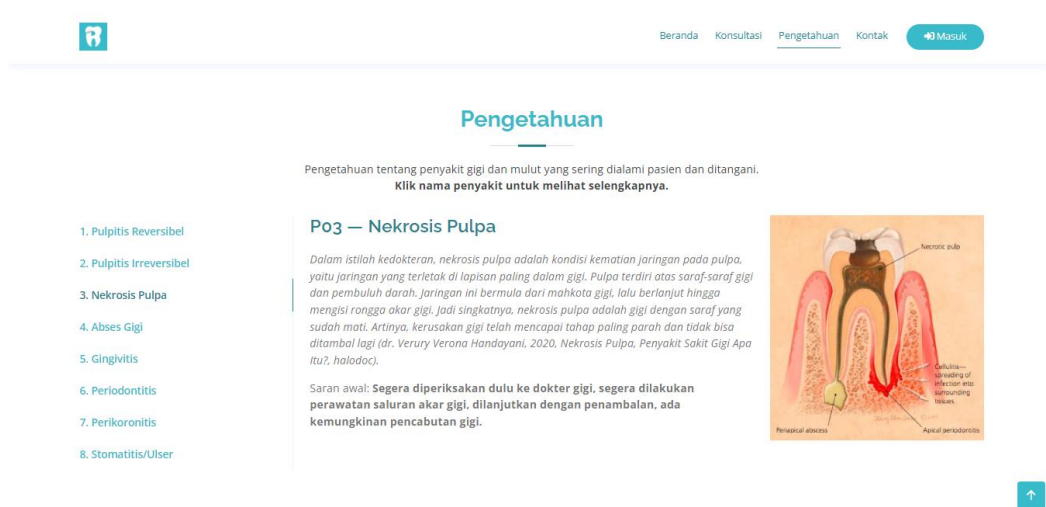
Beranda Konsultasi Pengetahuan Kontak Masuk

Pengetahuan

Pengetahuan tentang penyakit gigi dan mulut yang sering dialami pasien dan ditangani.
**Klik nama penyakit untuk melihat selengkapnya.**

1. Pulpitis Reversibel
2. Pulpitis Irreversibel
3. Nekrosis Pulpa
4. Abses Gigi
5. Gingivitis
6. Periodontitis
7. Perikoronitis
8. Stomatitis/Ulser

P03 — Nekrosis Pulpa

*Dalam istilah kedokteran, nekrosis pulpa adalah kondisi kematian jaringan pada pulpa, yaitu jaringan yang terletak di lapisan paling dalam gigi. Pulpa terdiri atas saraf-saraf gigi dan pembuluh darah. Jaringan ini bermula dari mahkota gigi, lalu berlanjut hingga mengisi rongga akar gigi. Jadi singkatnya, nekrosis pulpa adalah gigi dengan saraf yang sudah mati. Artinya, kerusakan gigi telah mencapai tahap paling parah dan tidak bisa ditambal lagi (dr. Verury Verona Handayani, 2020, Nekrosis Pulpa, Penyakit Sakit Gigi Apa Itu?, halodoc).*

Saran awal: **Segera diperiksakan dulu ke dokter gigi, segera dilakukan perawatan saluran akar gigi, dilanjutkan dengan penambalan, ada kemungkinan pencabutan gigi.**

Necrotic pulp
Cellulitis— spreading of infection into surrounding tissues
Periapical abscess
Apical periodontitis